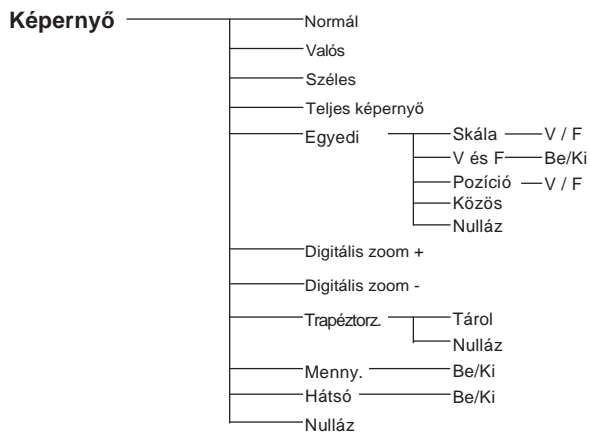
Képernyő

Normál

Valós

Széles

Teljes képernyő

Egyedi

Skála

V / F

V és F

Be/Ki

Pozíció

V / F

Közös

Nullláz

Digitális zoom +

Digitális zoom -

Trapéztorz.

Tárol

Nullláz

Menny.

Be/Ki

Hátsó

Be/Ki

Nullláz